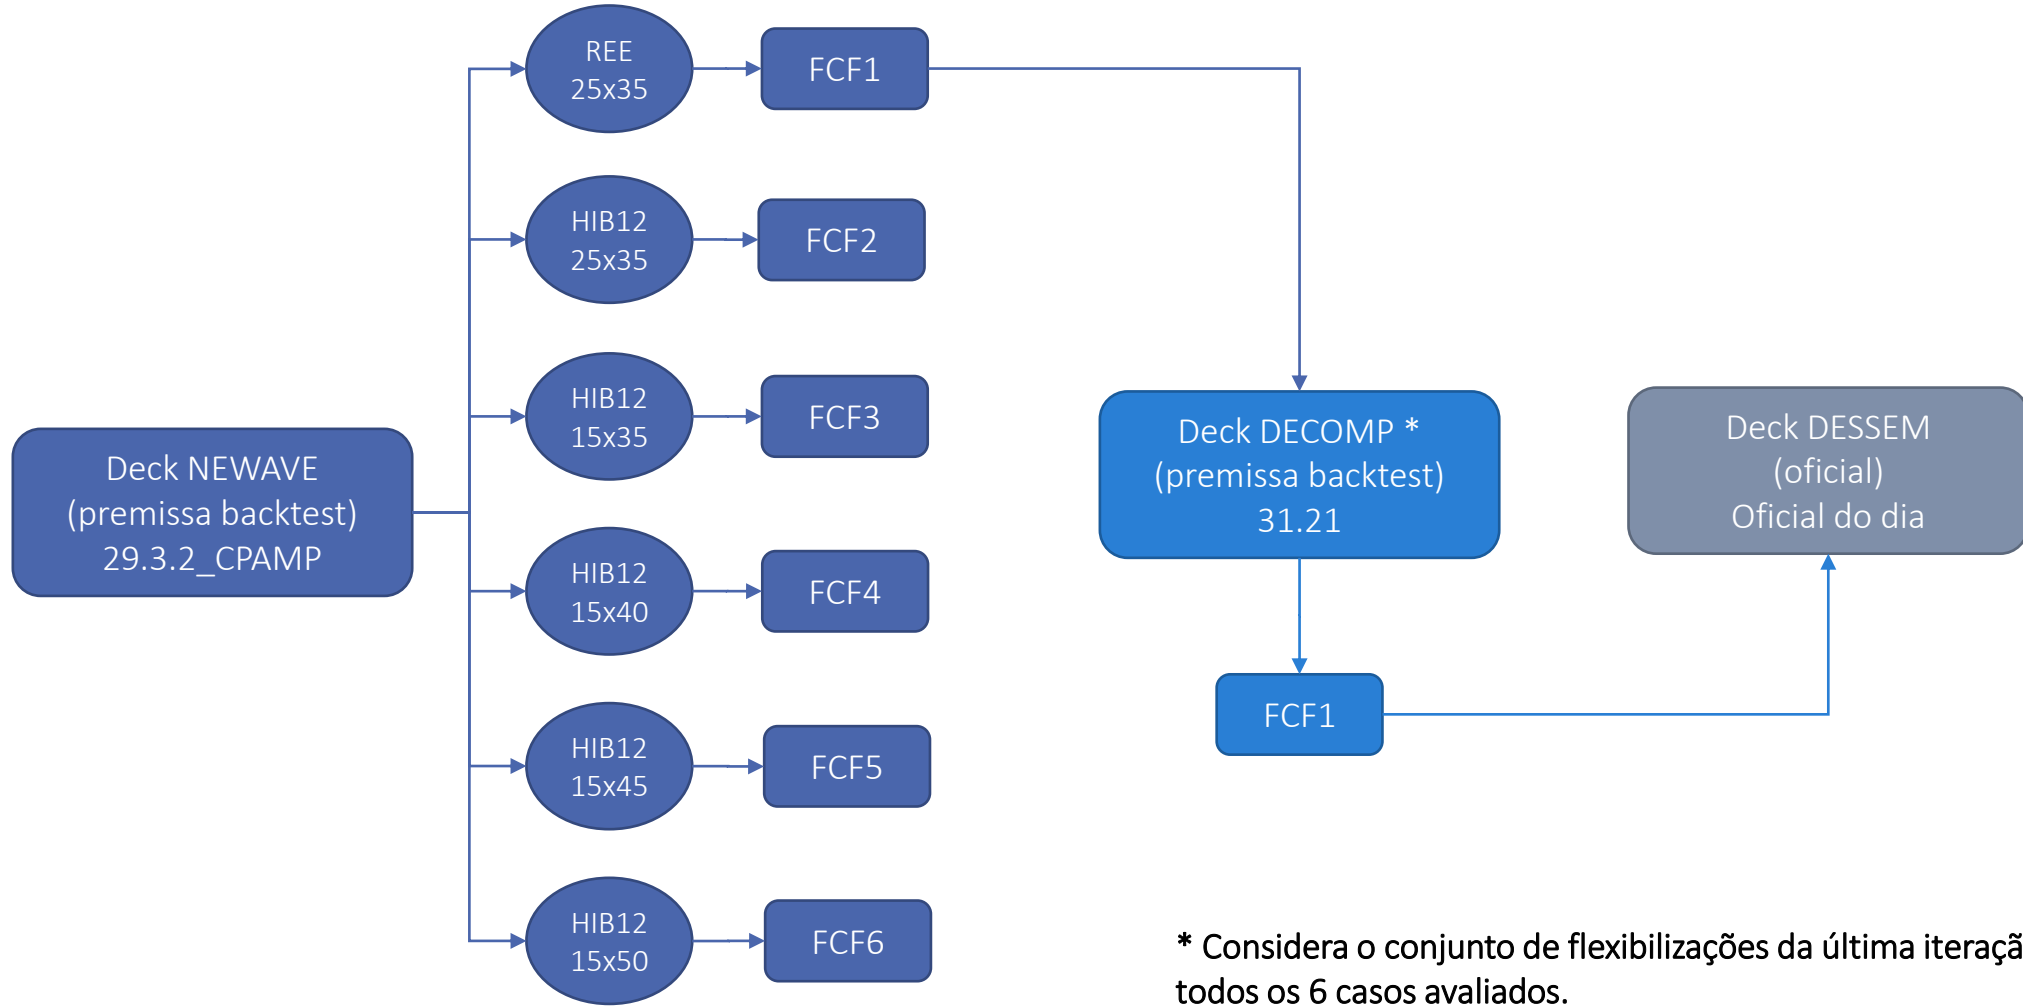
Deck NEWAVE
(premissa backtest)
29.3.2_CPAMP

REE
25x35

FCF1

HIB12
25x35

FCF2

HIB12
15x35

FCF3

HIB12
15x40

FCF4

HIB12
15x45

FCF5

HIB12
15x50

FCF6

Deck DECOMP *
(premissa backtest)
31.21

FCF1

Deck DESSEM
(oficial)
Oficial do dia

* Considera o conjunto de flexibilizações da última iteraçã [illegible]
todos os 6 casos avaliados.